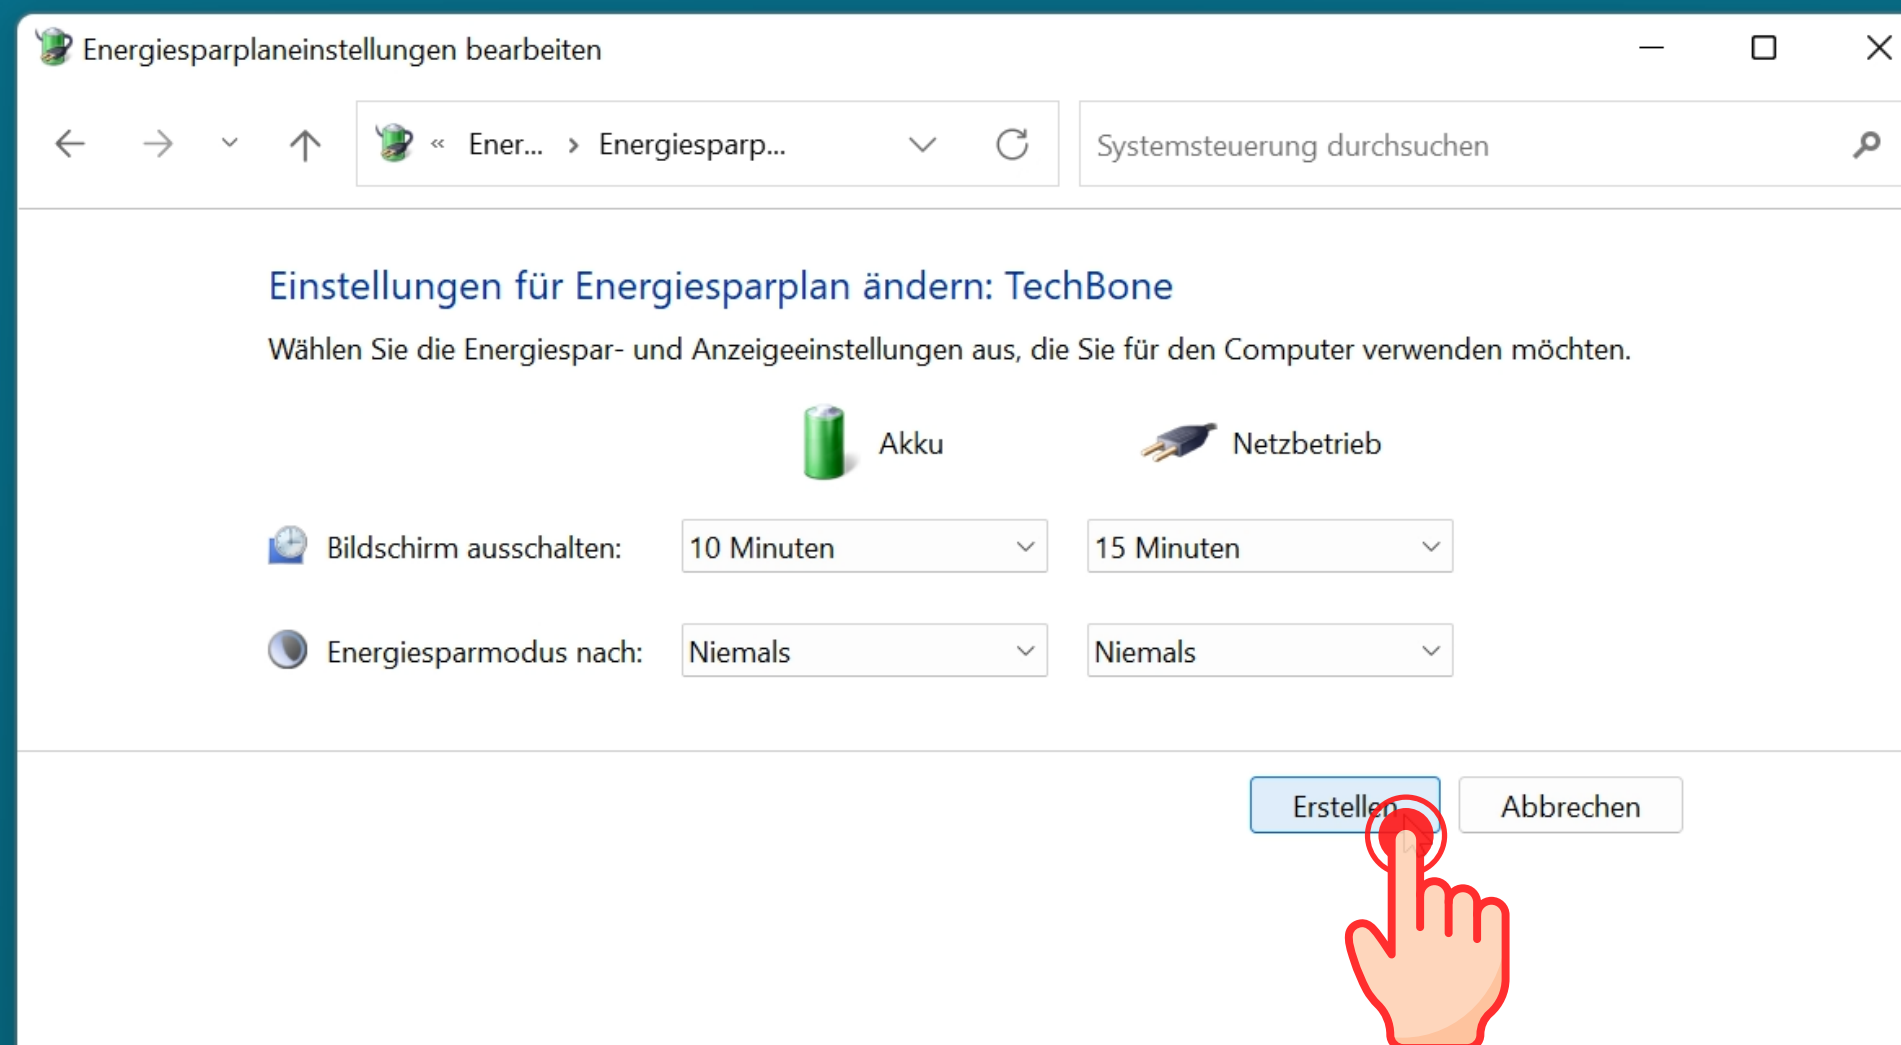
Energiesparplaneinstellungen bearbeiten

« Ener... › Energiesparp...

Systemsteuerung durchsuchen

Einstellungen für Energiesparplan ändern: TechBone

Wählen Sie die Energiespar- und Anzeigeeinstellungen aus, die Sie für den Computer verwenden möchten.

| | Akku | Netzbetrieb |
|---|---|---|
| Bildschirm ausschalten: | 10 Minuten | 15 Minuten |
| Energiesparmodus nach: | Niemals | Niemals |

Erstellen

Abbrechen